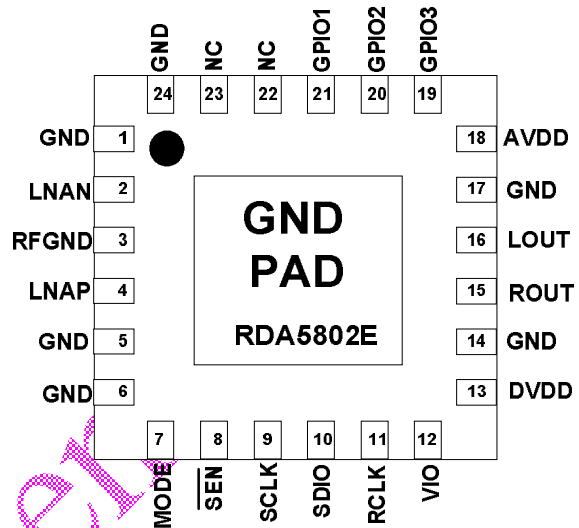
GND 24
NC 23
NC 22
GPIO1 21
GPIO2 20
GPIO3 19

GND 1
LNAN 2
RFGND 3
LNAP 4
GND 5
GND 6

18 AVDD
17 GND
16 LOUT
15 ROUT
14 GND
13 DVDD

GND
PAD
RDA5802E

7 MODE
8 $\overline{\text{SEN}}$
9 SCLK
10 SDIO
11 RCLK
12 VIO